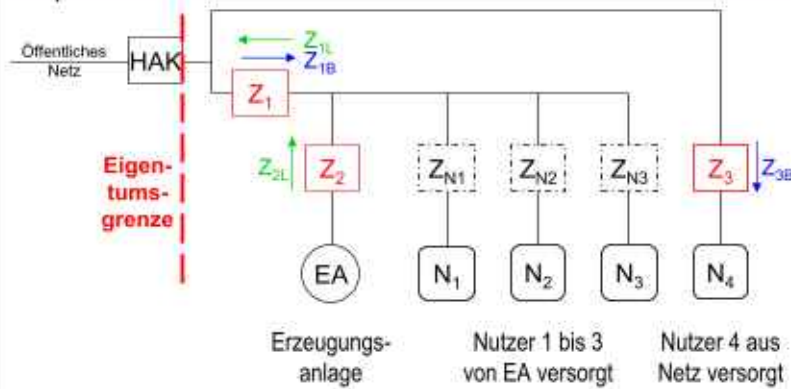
Öffentliches Netz

HAK

$Z_{1L}$
$Z_{1B}$

$Z_1$

Eigentumsgrenze

$Z_{2L}$

$Z_2$

$Z_{N1}$

$Z_{N2}$

$Z_{N3}$

$Z_3$

$Z_{3B}$

EA

$N_1$

$N_2$

$N_3$

$N_4$

Erzeugungsanlage

Nutzer 1 bis 3 von EA versorgt

Nutzer 4 aus Netz versorgt